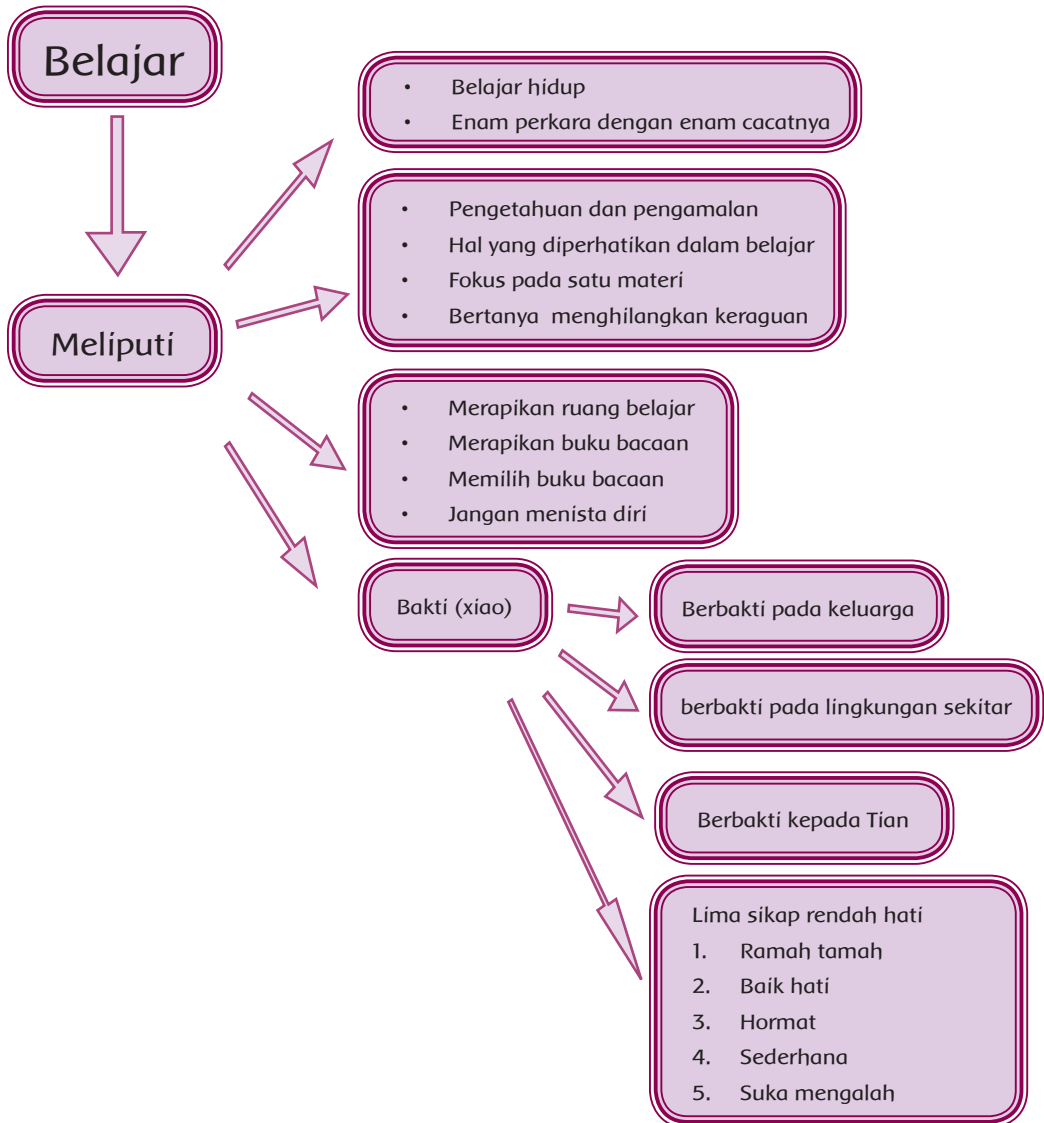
Belajar

Meliputi

- Belajar hidup
- Enam perkara dengan enam cacatnya

- Pengetahuan dan pengamalan
- Hal yang diperhatikan dalam belajar
- Fokus pada satu materi
- Bertanya menghilangkan keraguan

- Merapikan ruang belajar
- Merapikan buku bacaan
- Memilih buku bacaan
- Jangan menista diri

Bakti (xiao)

Berbakti pada keluarga

berbakti pada lingkungan sekitar

Berbakti kepada Tian

Lima sikap rendah hati
1. Ramah tamah
2. Baik hati
3. Hormat
4. Sederhana
5. Suka mengalah